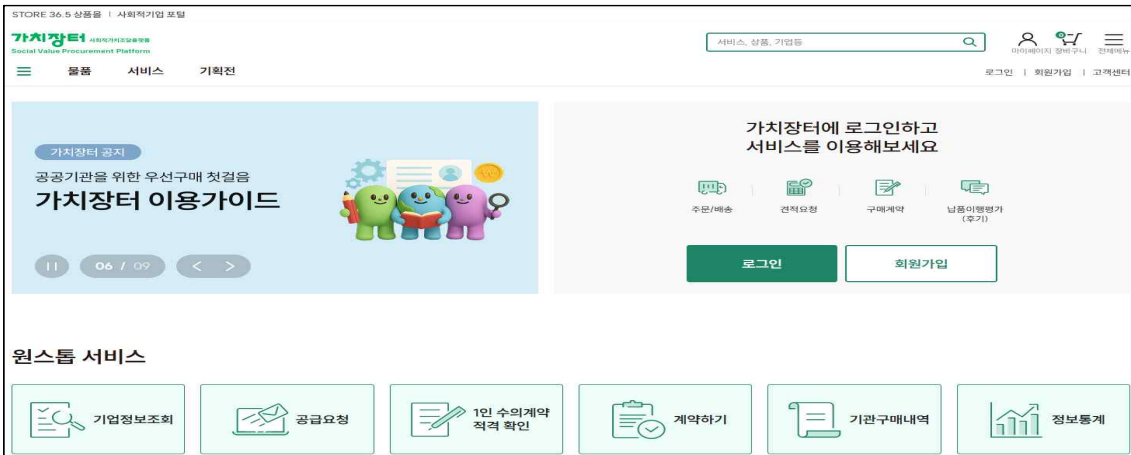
STORE 36.5 상품몰 | 사회적기업 포털

가치장터 사회적가치조달플랫폼
Social Value Procurement Platform

서비스, 상품, 기업등

마이페이지 장바구니 전체메뉴

물품 서비스 기획전

로그인 | 회원가입 | 고객센터

가치장터 공지

공공기관을 위한 우선구매 첫걸음

가치장터 이용가이드

06 / 09

가치장터에 로그인하고 서비스를 이용해보세요

주문/배송 견적요청 구매계약 납품이행평가 (후기)

로그인 회원가입

원스톱 서비스

기업정보조회 공급요청 1인 수의계약 적격 확인 계약하기 기관구매내역 정보통계